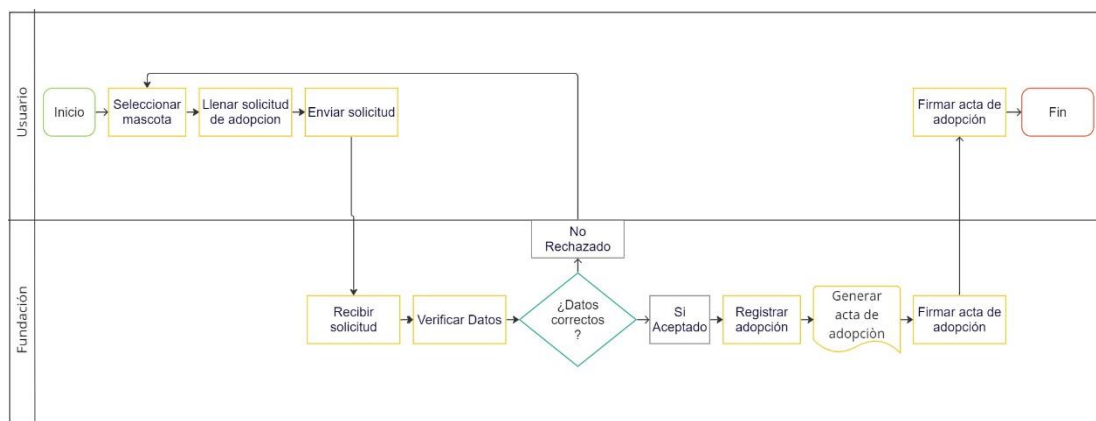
Usuario

Inicio

Seleccionar mascota

Llenar solicitud de adopcion

Enviar solicitud

Firmar acta de adopción

Fin

Fundación

No Rechazado

Recibir solicitud

Verificar Datos

¿Datos correctos ?

Si Aceptado

Registrar adopción

Generar acta de adopciòn

Firmar acta de adopción